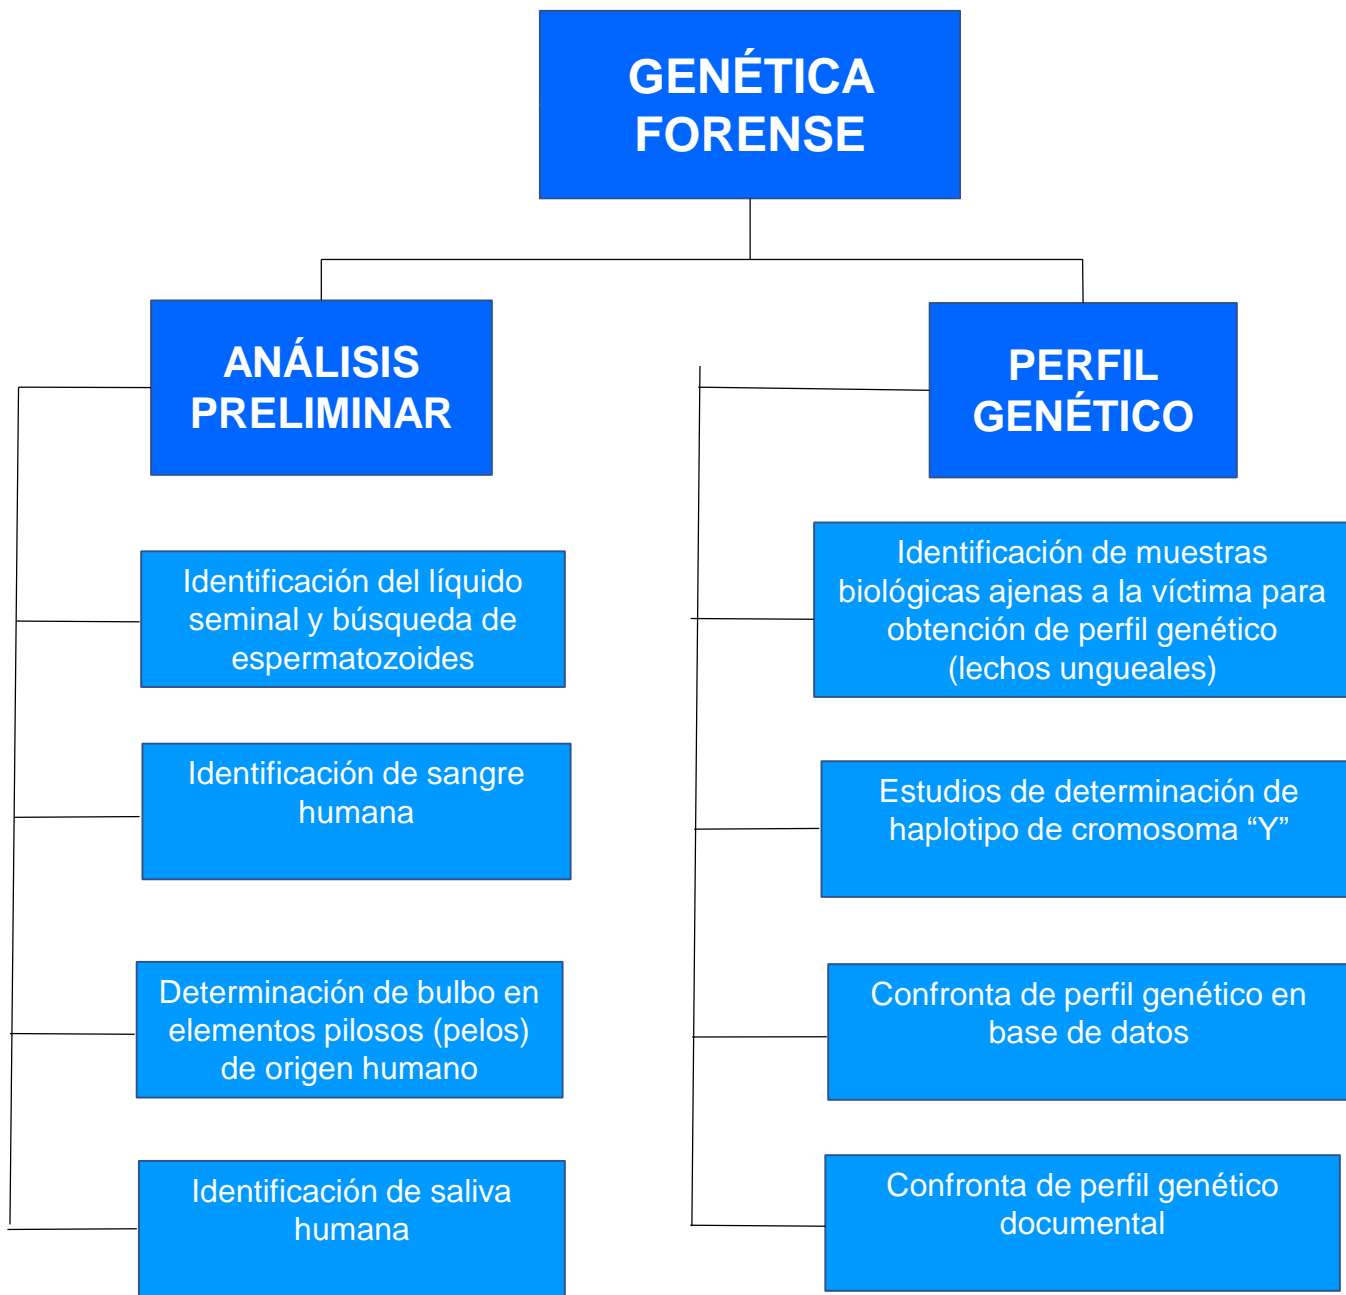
GENÉTICA FORENSE

ANÁLISIS PRELIMINAR

Identificación del líquido seminal y búsqueda de espermatozoides

Identificación de sangre humana

Determinación de bulbo en elementos pilosos (pelos) de origen humano

Identificación de saliva humana

PERFIL GENÉTICO

Identificación de muestras biológicas ajenas a la víctima para obtención de perfil genético (lechos ungueales)

Estudios de determinación de haplotipo de cromosoma “Y”

Confronta de perfil genético en base de datos

Confronta de perfil genético documental